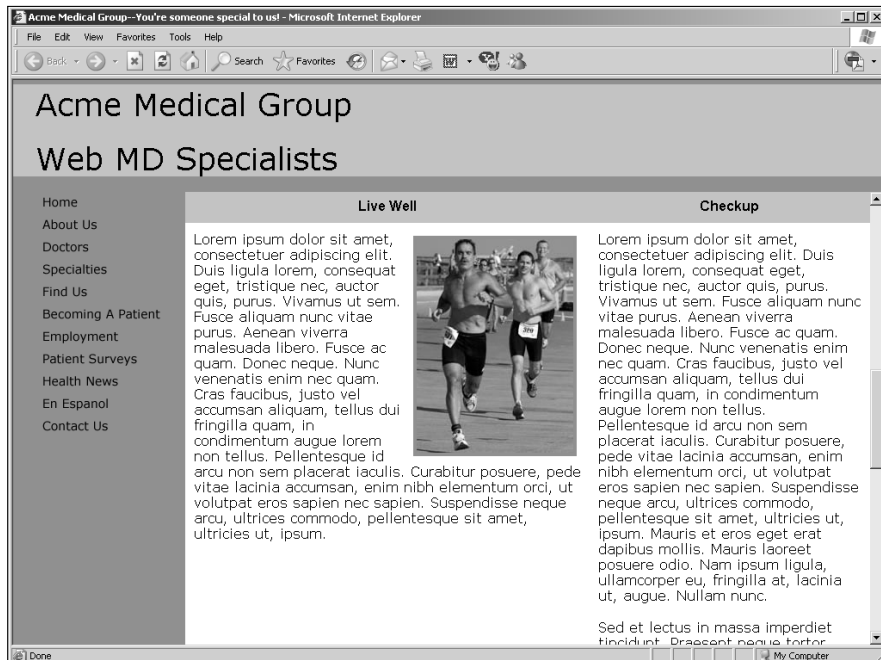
Acme Medical Group--You're someone special to us! - Microsoft Internet Explorer

File Edit View Favorites Tools Help

Back Search Favorites

Acme Medical Group

Web MD Specialists

Home
About Us
Doctors
Specialties
Find Us
Becoming A Patient
Employment
Patient Surveys
Health News
En Espanol
Contact Us

Live Well

Lorem ipsum dolor sit amet, consectetuer adipiscing elit. Duis ligula lorem, consequat eget, tristique nec, auctor quis, purus. Vivamus ut sem. Fusce aliquam nunc vitae purus. Aenean viverra malesuada libero. Fusce ac quam. Donec neque. Nunc venenatis enim nec quam. Cras faucibus, justo vel accumsan aliquam, tellus dui fringilla quam, in condimentum augue lorem non tellus. Pellentesque id arcu non sem placerat iaculis. Curabitur posuere, pede vitae lacinia accumsan, enim nibh elementum orci, ut volutpat eros sapien nec sapien. Suspendisse neque arcu, ultrices commodo, pellentesque sit amet, ultricies ut, ipsum.

Checkup

Lorem ipsum dolor sit amet, consectetuer adipiscing elit. Duis ligula lorem, consequat eget, tristique nec, auctor quis, purus. Vivamus ut sem. Fusce aliquam nunc vitae purus. Aenean viverra malesuada libero. Fusce ac quam. Donec neque. Nunc venenatis enim nec quam. Cras faucibus, justo vel accumsan aliquam, tellus dui fringilla quam, in condimentum augue lorem non tellus. Pellentesque id arcu non sem placerat iaculis. Curabitur posuere, pede vitae lacinia accumsan, enim nibh elementum orci, ut volutpat eros sapien nec sapien. Suspendisse neque arcu, ultrices commodo, pellentesque sit amet, ultricies ut, ipsum. Mauris et eros eget erat dapibus mollis. Mauris laoreet posuere odio. Nam ipsum ligula, ullamcorper eu, fringilla at, lacinia ut, augue. Nullam nunc.

Sed et lectus in massa imperdiet tincidunt. Praesent neque tortor

Done
My Computer